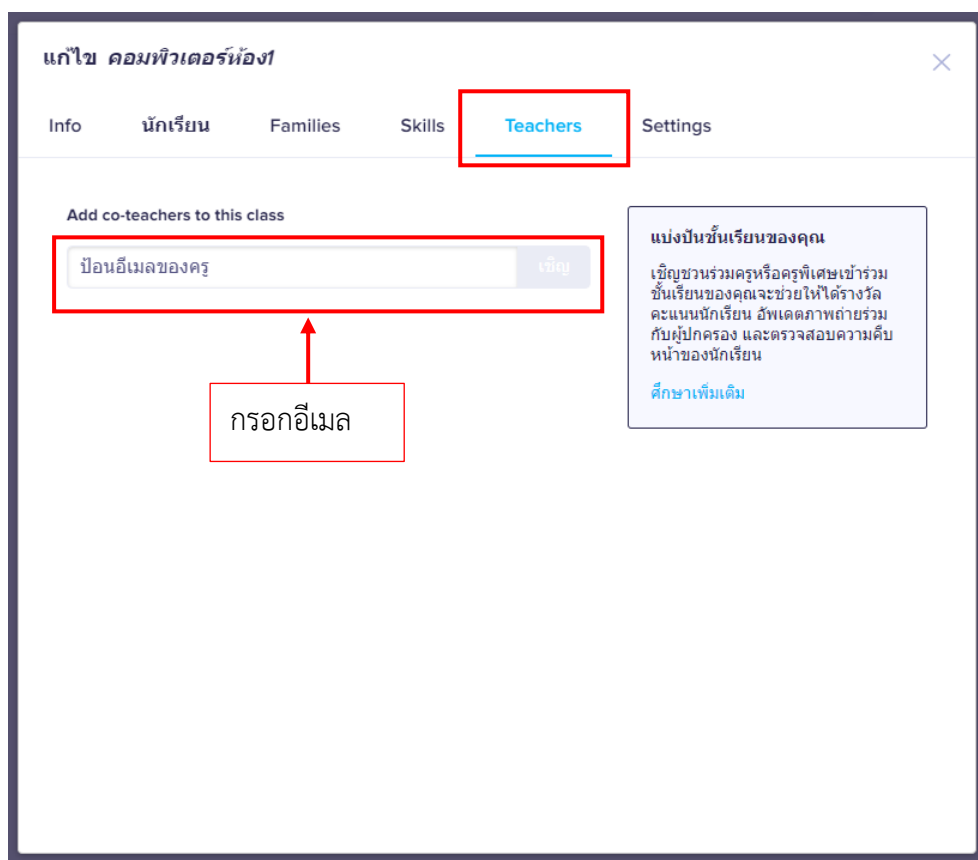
แก้ไข คอมพิวเตอร์ห้อง1

×

Info นักเรียน Families Skills Teachers Settings

Add co-teachers to this class

ป้อนอีเมลของครู

เชิญ

กรอกอีเมล

แบ่งปันชั้นเรียนของคุณ

เชิญชวนร่วมครูหรือครูพิเศษเข้าร่วมชั้นเรียนของคุณจะช่วยให้ได้รางวัลคะแนนนักเรียน อัพเดตภาพถ่ายร่วมกับผู้ปกครอง และตรวจสอบความคืบหน้าของนักเรียน

ศึกษาเพิ่มเติม